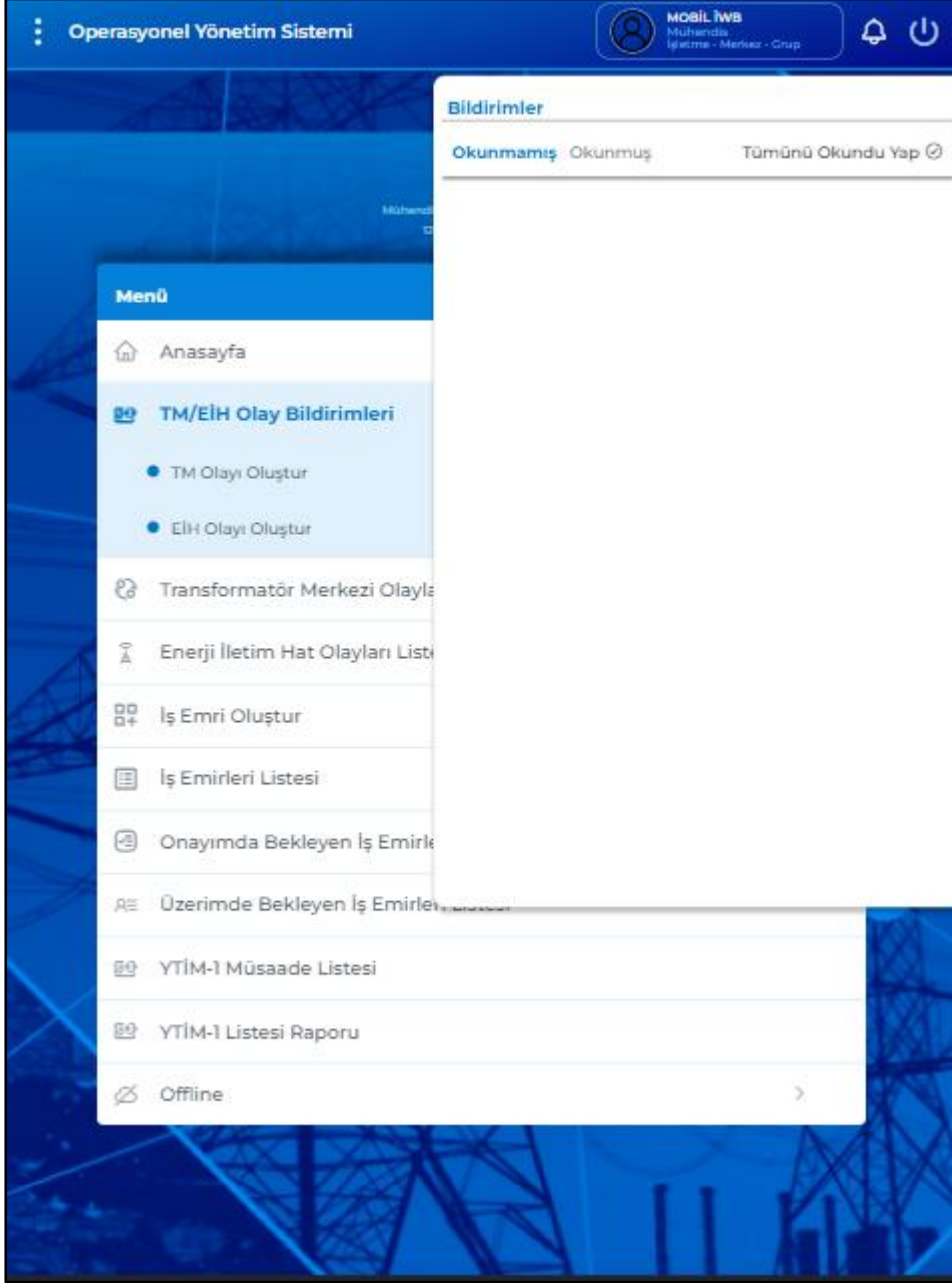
Operasyonel Yönetim Sistemi

MOBİL İWB
Muhendis
İşletme - Merkez - Grup

Bildirimler

Okunmamış Okunmuş Tümünü Okundu Yap

Mühendi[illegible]

Menü

Anasayfa

TM/EİH Olay Bildirimleri

TM Olayı Oluştur

EİH Olayı Oluştur

Transformatör Merkezi Olayla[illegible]

Enerji İletim Hat Olayları List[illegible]

İş Emri Oluştur

İş Emirleri Listesi

Onayımda Bekleyen İş Emirle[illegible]

Üzerimde Bekleyen İş Emirleri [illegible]

YTİM-1 Müsaade Listesi

YTİM-1 Listesi Raporu

Offline